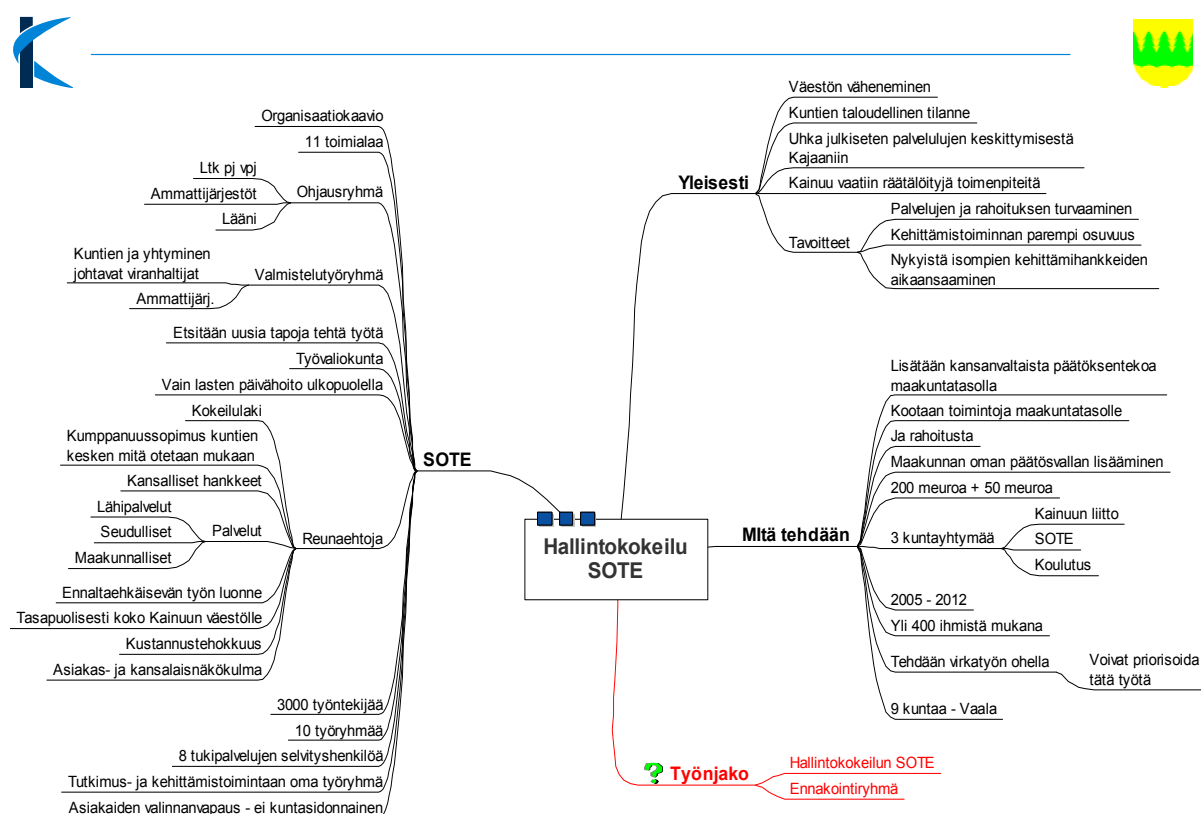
Hallintokokeilu SOTE

SOTE

Organisaatiokaavio

11 toimialaa

Ohjausryhmä

Ltk pj vpj

Ammattijärjestöt

Lääni

Valmistelutyöryhmä

Kuntien ja yhtyminen johtavat viranhaltijat

Ammattijärj.

Etsitään uusia tapoja tehtä työtä

Työvaliokunta

Vain lasten päivähoito ulkopuolella

Reunaehtoja

Kokeilulaki

Kumppanuussopimus kuntien kesken mitä otetaan mukaan

Kansalliset hankkeet

Palvelut

Lähipalvelut

Seudulliset

Maakunnalliset

Ennaltaehkäisevän työn luonne

Tasapuolisesti koko Kainuun väestölle

Kustannustehokkuus

Asiakas- ja kansalaisnäkökulma

3000 työntekijää

10 työryhmää

8 tukipalvelujen selvityshenkilöä

Tutkimus- ja kehittämistoimintaan oma työryhmä

Asiakaiden valinnanvapaus - ei kuntasidonnainen

Yleisesti

Väestön väheneminen

Kuntien taloudellinen tilanne

Uhka julkiseten palvelulujen keskittymisestä Kajaaniin

Kainuu vaatiin räätälöityjä toimenpiteitä

Tavoitteet

Palvelujen ja rahoituksen turvaaminen

Kehittämistoiminnan parempi osuvuus

Nykyistä isompien kehittämihankkeiden aikaansaaminen

MItä tehdään

Lisätään kansanvaltaista päätöksentekoa maakuntatasolla

Kootaan toimintoja maakuntatasolle

Ja rahoitusta

Maakunnan oman päätösvallan lisääminen

200 meuroa + 50 meuroa

3 kuntayhtymää

Kainuun liitto

SOTE

Koulutus

2005 - 2012

Yli 400 ihmistä mukana

Tehdään virkatyön ohella

Voivat priorisoida tätä työtä

9 kuntaa - Vaala

Työnjako

Hallintokokeilun SOTE

Ennakointiryhmä